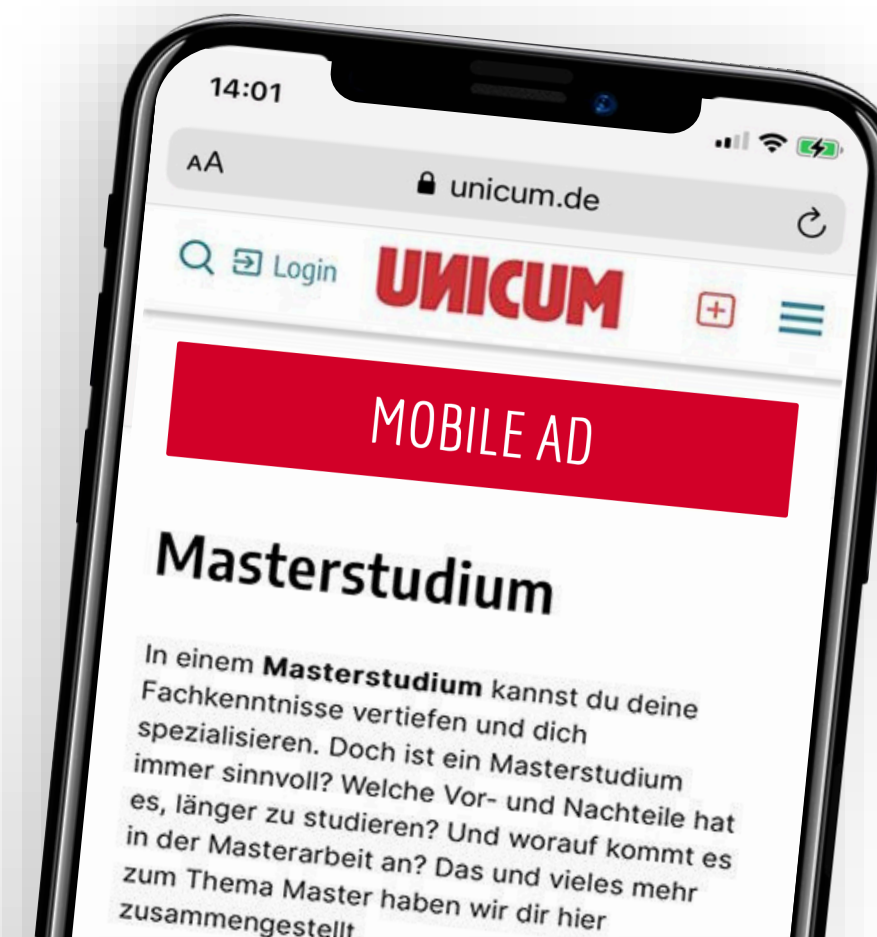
14:01

AA

unicum.de

Login

UNICUM

MOBILE AD

Masterstudium

In einem **Masterstudium** kannst du deine Fachkenntnisse vertiefen und dich spezialisieren. Doch ist ein Masterstudium immer sinnvoll? Welche Vor- und Nachteile hat es, länger zu studieren? Und worauf kommt es in der Masterarbeit an? Das und vieles mehr zum Thema Master haben wir dir hier zusammengestellt